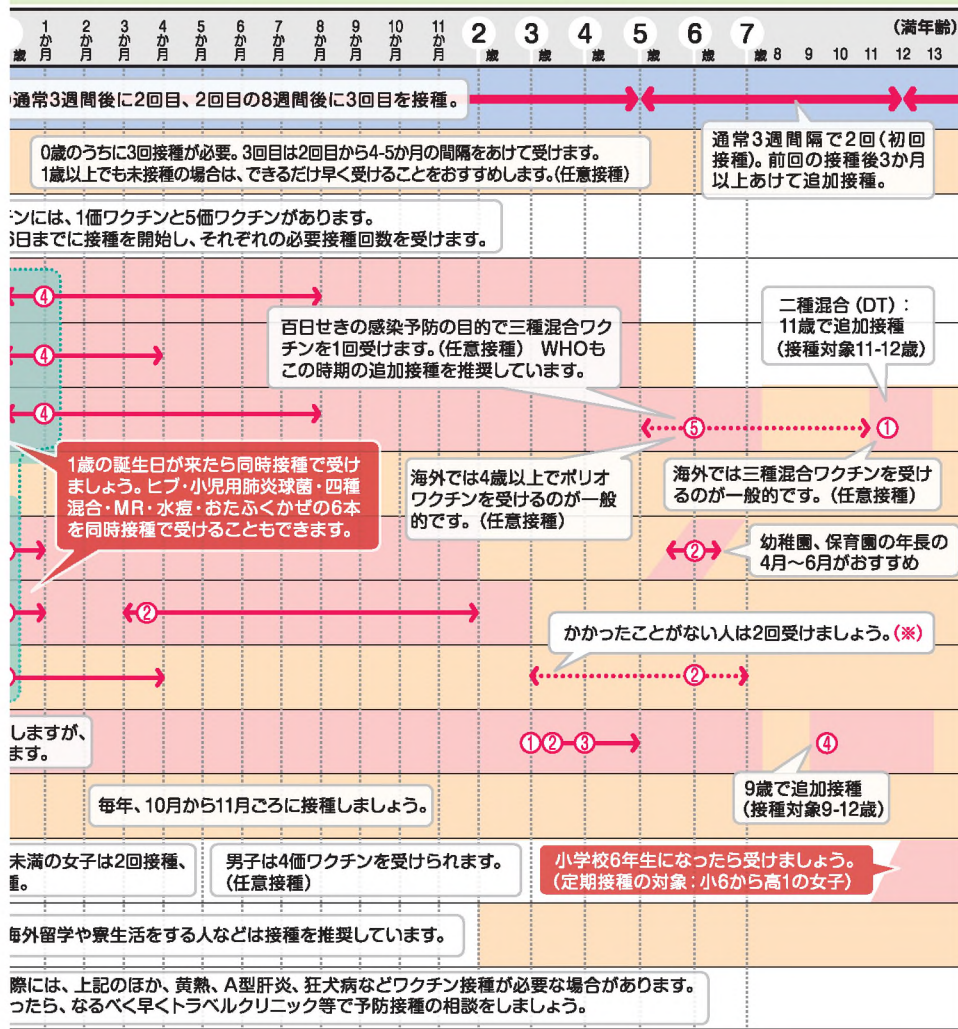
1か月 2か月 3か月 4か月 5か月 6か月 7か月 8か月 9か月 10か月 11か月 2歳 3歳 4歳 5歳 6歳 7歳 8 9 10 11 12 13 (満年齢)

通常3週間後に2回目、2回目の8週間後に3回目を接種。

0歳のうちに3回接種が必要。3回目は2回目から4-5か月の間隔をあけて受けます。1歳以上でも未接種の場合は、できるだけ早く受けることをおすすめします。(任意接種)

通常3週間隔で2回(初回接種)。前回の接種後3か月以上あけて追加接種。

チンには、1価ワクチンと5価ワクチンがあります。
日までに接種を開始し、それぞれの必要接種回数を受けます。

④
④
④

百日せきの感染予防の目的で三種混合ワクチンを1回受けます。(任意接種) WHOもこの時期の追加接種を推奨しています。

二種混合(DT):11歳で追加接種(接種対象11-12歳)

⑤ ①

1歳の誕生日が来たら同時接種で受けましょう。ヒブ・小児用肺炎球菌・四種混合・MR・水痘・おたふくかぜの6本を同時接種で受けることもできます。

海外では4歳以上でポリオワクチンを受けるのが一般的です。(任意接種)

海外では三種混合ワクチンを受けるのが一般的です。(任意接種)

②

幼稚園、保育園の年長の4月～6月がおすすめ

②

かかったことがない人は2回受けましょう。(※)

②

しますが、
ます。

①②③ ④

9歳で追加接種(接種対象9-12歳)

毎年、10月から11月ごろに接種しましょう。

未満の女子は2回接種、
種。

男子は4価ワクチンを受けられます。(任意接種)

小学校6年生になったら受けましょう。(定期接種の対象:小6から高1の女子)

海外留学や寮生活をする人などは接種を推奨しています。

際には、上記のほか、黄熱、A型肝炎、狂犬病などワクチン接種が必要な場合があります。
ったら、なるべく早くトラベルクリニック等で予防接種の相談をしましょう。